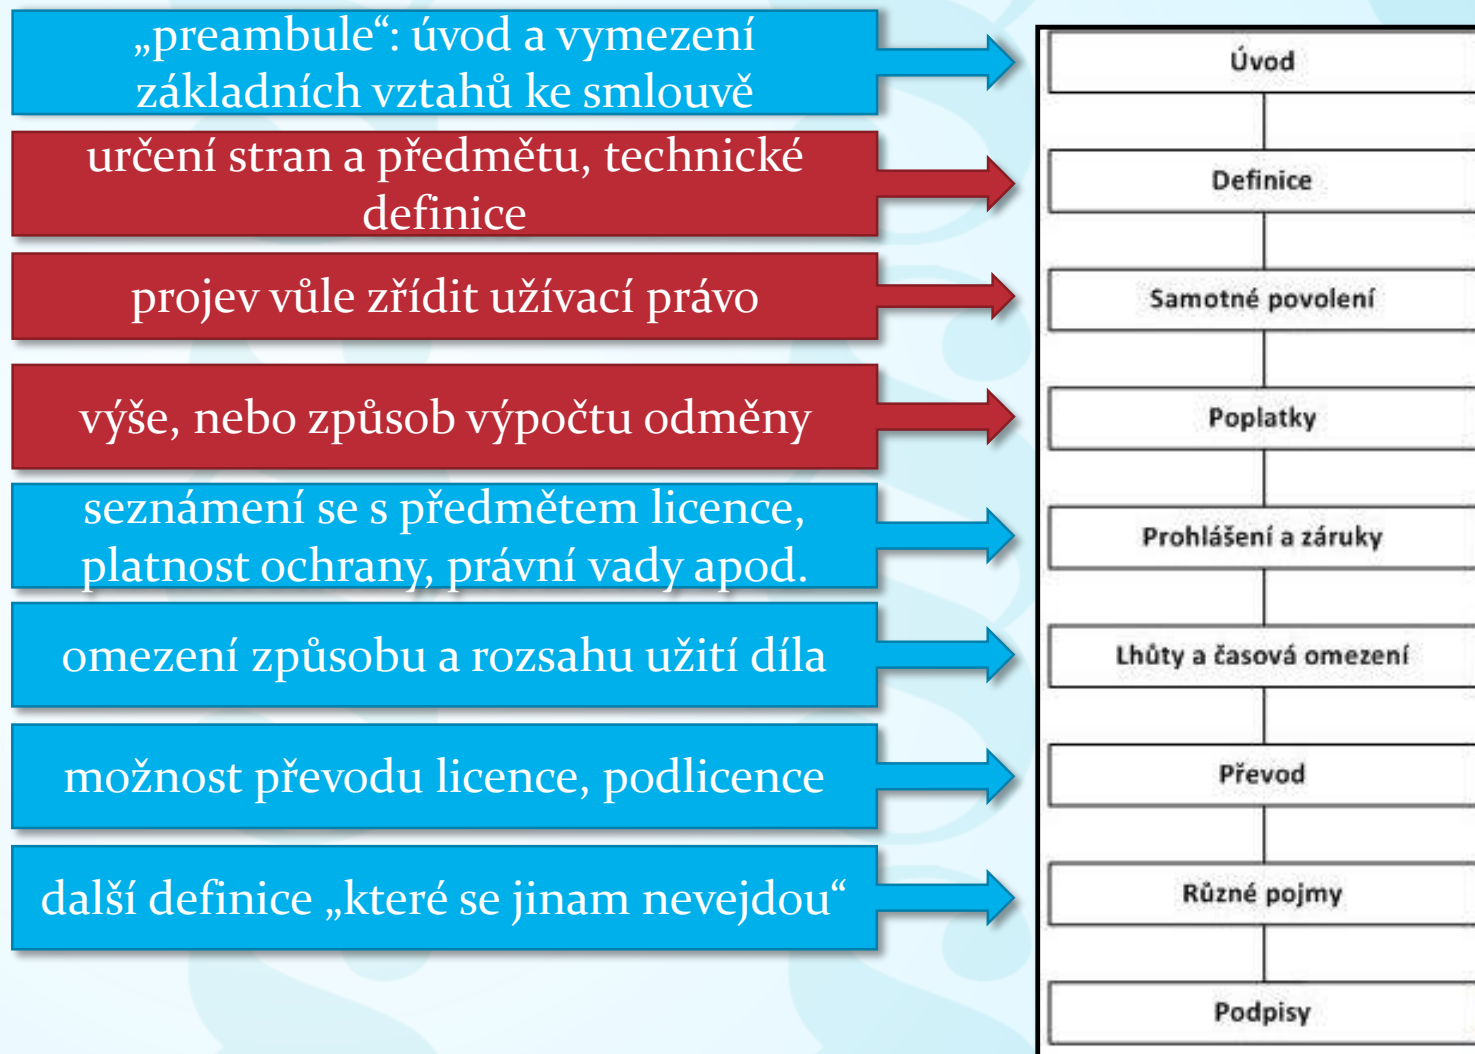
„preambule“: úvod a vymezení základních vztahů ke smlouvě

určení stran a předmětu, technické definice

projev vůle zřídit užívací právo

výše, nebo způsob výpočtu odměny

seznámení se s předmětem licence, platnost ochrany, právní vady apod.

omezení způsobu a rozsahu užití díla

možnost převodu licence, podlicence

další definice „které se jinam nevejdou“

Úvod

Definice

Samotné povolení

Poplatky

Prohlášení a záruky

Lhůty a časová omezení

Převod

Různé pojmy

Podpisy